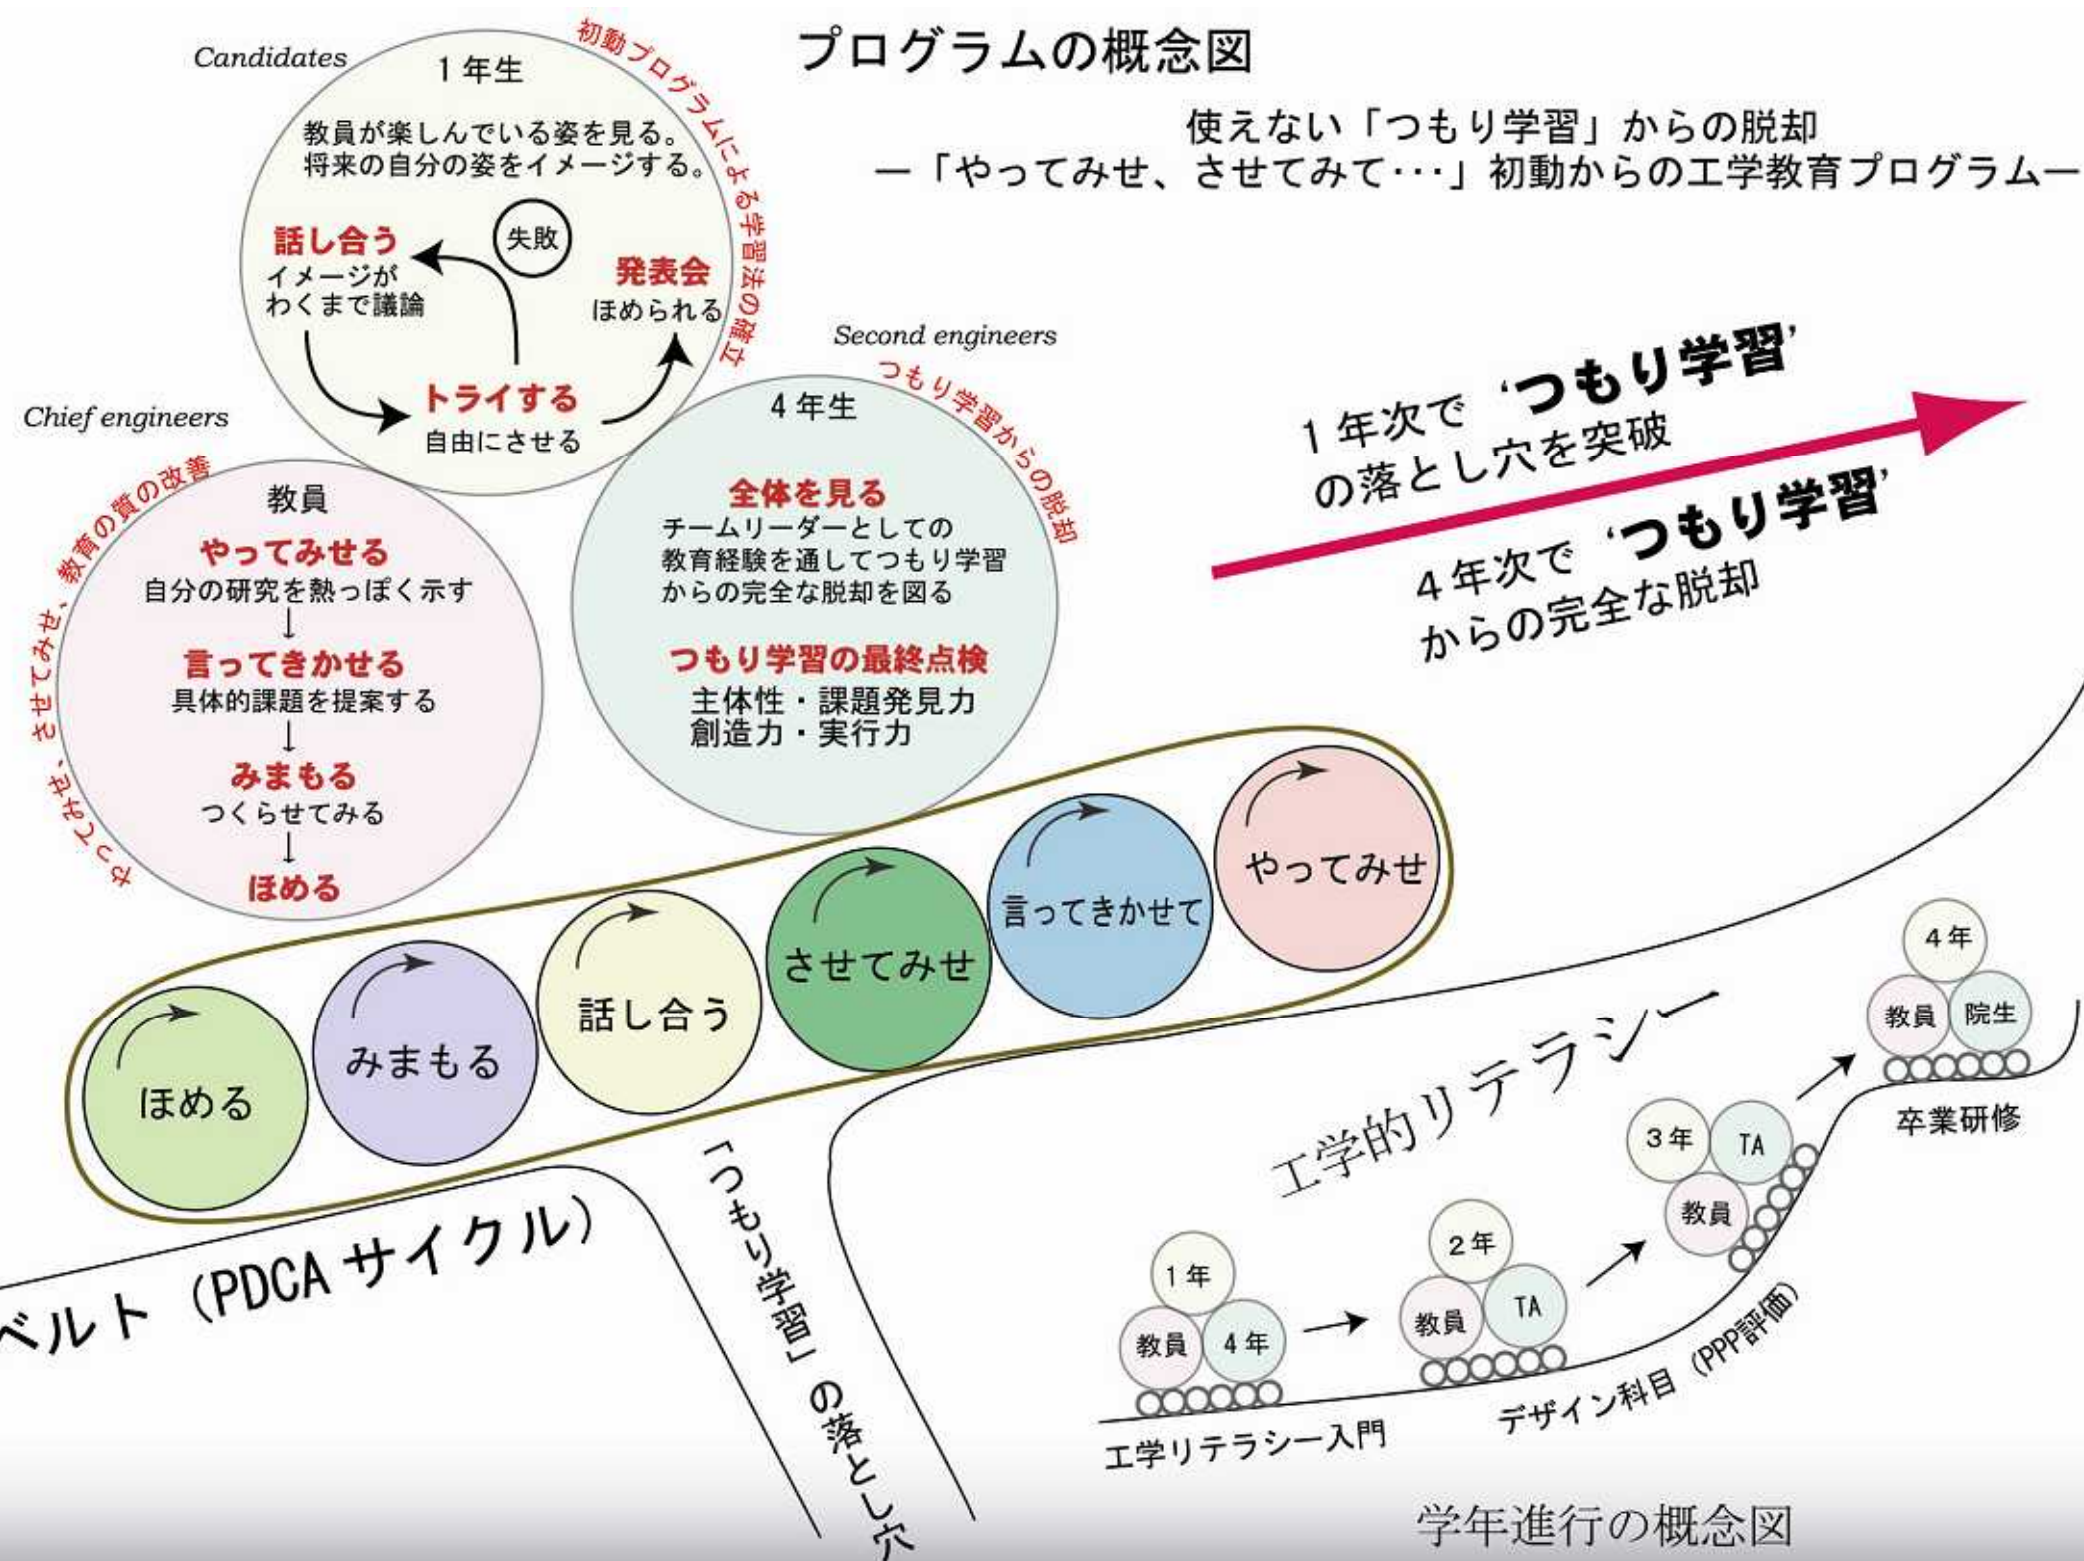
プログラムの概念図

使えない「つもり学習」からの脱却
ー「やってみせ、させてみて･･･」初動からの工学教育プログラムー

Candidates
初動プログラムによる学習法の確立
1年生
教員が楽しんでいる姿を見る。
将来の自分の姿をイメージする。
話し合う
イメージがわくまで議論
失敗
発表会
ほめられる
トライする
自由にさせる

Chief engineers
やってみせ、させてみせ、教育の質の改善
教員
やってみせる
自分の研究を熱っぽく示す
言ってきかせる
具体的課題を提案する
みまもる
つくらせてみる
ほめる

Second engineers
つもり学習からの脱却
4年生
全体を見る
チームリーダーとしての教育経験を通してつもり学習からの完全な脱却を図る
つもり学習の最終点検
主体性・課題発見力
創造力・実行力

1年次で‘つもり学習’の落とし穴を突破
4年次で‘つもり学習’からの完全な脱却

やってみせ
言ってきかせて
させてみせ
話し合う
みまもる
ほめる

ベルト（PDCAサイクル）
「つもり学習」の落とし穴

工学的リテラシー
1年
教員
4年
2年
教員
TA
3年
TA
教員
4年
教員
院生
卒業研修
工学リテラシー入門
デザイン科目（PPP評価）
学年進行の概念図